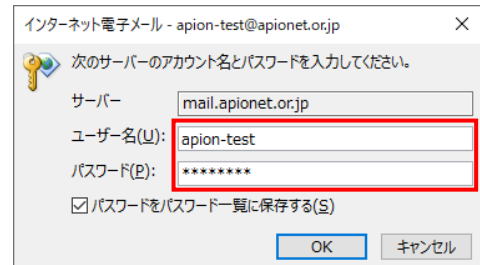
インターネット電子メール - apion-test@apionet.or.jp

次のサーバーのアカウント名とパスワードを入力してください。

サーバー mail.apionet.or.jp

ユーザー名(U): apion-test

パスワード(P): ********

パスワードをパスワード一覧に保存する(S)

OK キャンセル